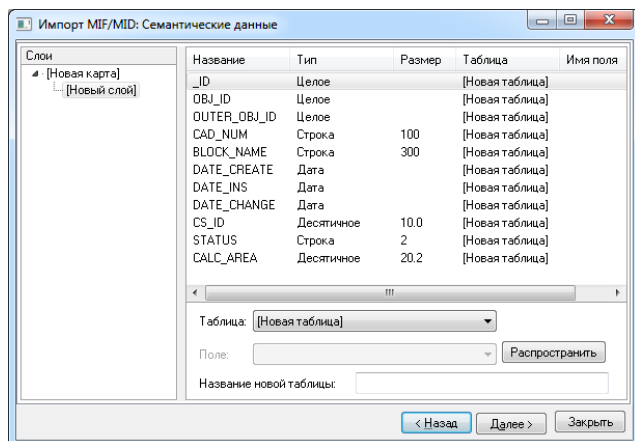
Импорт MIF/MID: Семантические данные

Слои
[Новая карта]
[Новый слой]

| Название | Тип | Размер | Таблица | Имя поля |
|---|---|---|---|---|
| _ID | Целое | | [Новая таблица] | |
| OBJ_ID | Целое | | [Новая таблица] | |
| OUTER_OBJ_ID | Целое | | [Новая таблица] | |
| CAD_NUM | Строка | 100 | [Новая таблица] | |
| BLOCK_NAME | Строка | 300 | [Новая таблица] | |
| DATE_CREATE | Дата | | [Новая таблица] | |
| DATE_INS | Дата | | [Новая таблица] | |
| DATE_CHANGE | Дата | | [Новая таблица] | |
| CS_ID | Десятичное | 10.0 | [Новая таблица] | |
| STATUS | Строка | 2 | [Новая таблица] | |
| CALC_AREA | Десятичное | 20.2 | [Новая таблица] | |

Таблица: [Новая таблица]

Поле:

Распространить

Название новой таблицы:

< Назад   Далее >   Закрыть